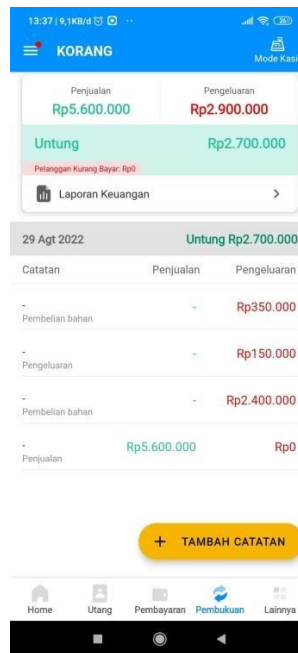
13:37 | 9,1KB/d ··· 38

KORANG

Mode Kasi

Penjualan
Rp5.600.000

Pengeluaran
Rp2.900.000

Untung Rp2.700.000

Pelanggan Kurang Bayar: Rp0

Laporan Keuangan >

29 Agt 2022 Untung Rp2.700.000

| Catatan | Penjualan | Pengeluaran |
|---|---|---|
| - Pembelian bahan | - | Rp350.000 |
| - Pengeluaran | - | Rp150.000 |
| - Pembelian bahan | - | Rp2.400.000 |
| - Penjualan | Rp5.600.000 | Rp0 |

+ TAMBAH CATATAN

Home Utang Pembayaran Pembukuan Lainnya